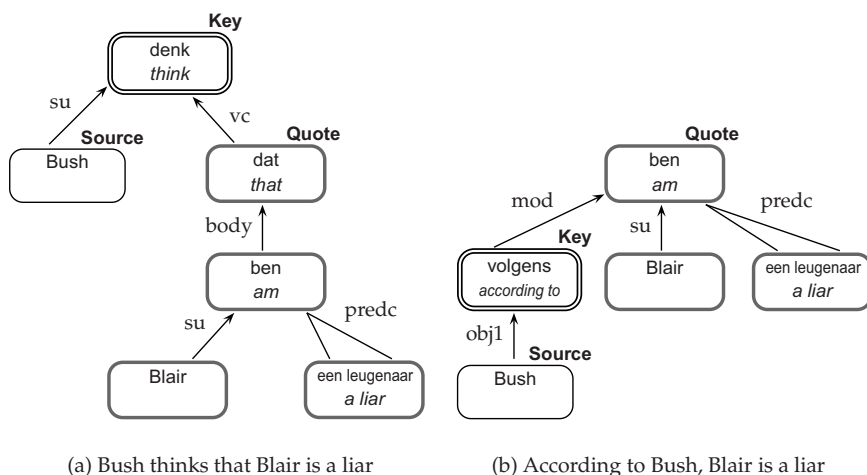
Key
denk
think
su
vc
Source
Bush
Quote
dat
that
body
ben
am
su
predc
Blair
een leugenaar
a liar

(a) Bush thinks that Blair is a liar

Quote
ben
am
mod
predc
Key
su
volgens
according to
Blair
een leugenaar
a liar
obj1
Source
Bush

(b) According to Bush, Blair is a liar